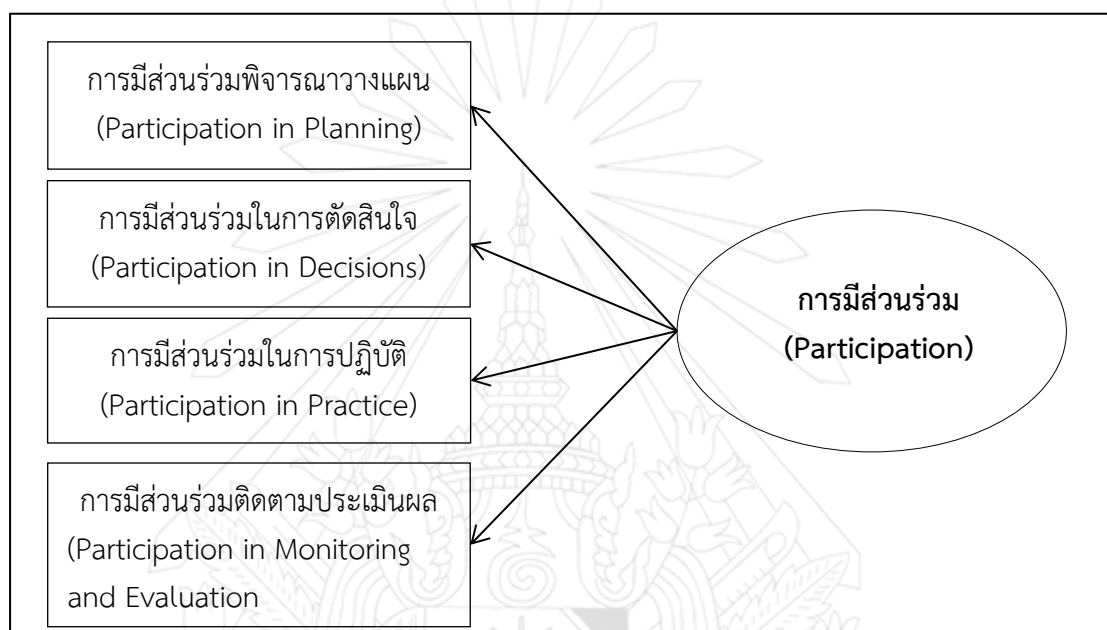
การมีส่วนร่วมพิจารณาวางแผน
(Participation in Planning)

การมีส่วนร่วมในการตัดสินใจ
(Participation in Decisions)

การมีส่วนร่วมในการปฏิบัติ
(Participation in Practice)

การมีส่วนร่วมติดตามประเมินผล
(Participation in Monitoring and Evaluation

**การมีส่วนร่วม**
**(Participation)**